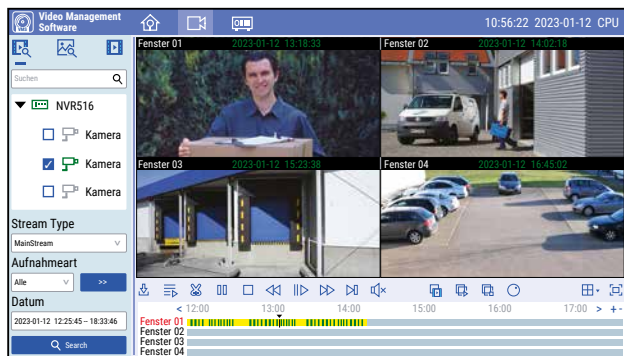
Video Management Software

10:56:22 2023-01-12 CPU

Suchen

NVR516

Kamera

Kamera

Kamera

Stream Type

MainStream

Aufnahmeart

Alle

>>

Datum

2023-01-12 12:25:45 – 18:33:46

Search

Fenster 01 2023-01-12 13:18:33

Fenster 02 2023-01-12 14:02:18

Fenster 03 2023-01-12 15:23:38

Fenster 04 2023-01-12 16:45:02

< 12:00 13:00 14:00 15:00 16:00 17:00 > + -

Fenster 01
Fenster 02
Fenster 03
Fenster 04